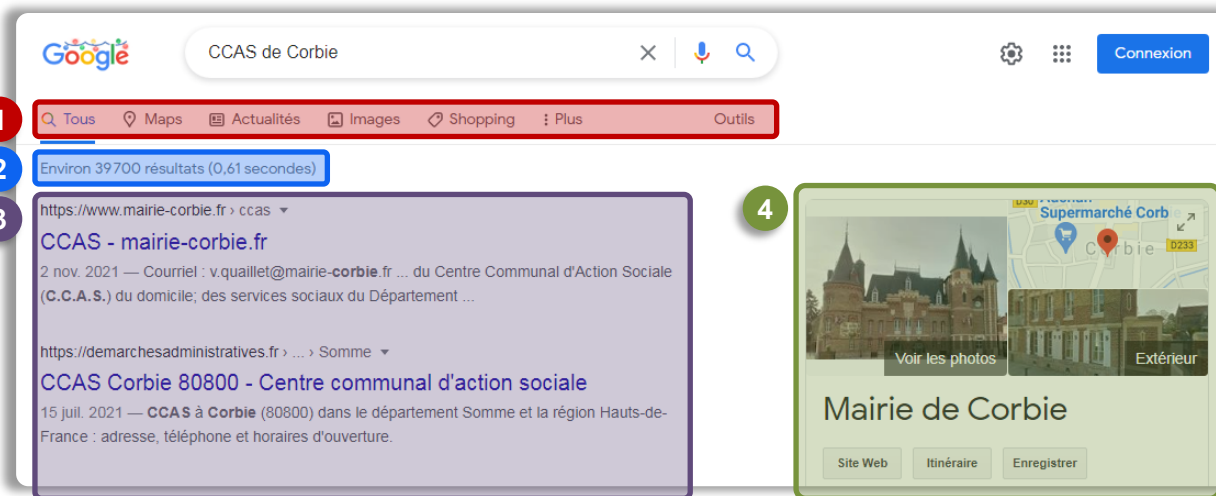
Google

CCAS de Corbie

Connexion

1
Tous Maps Actualités Images Shopping Plus Outils

2
Environ 39700 résultats (0,61 secondes)

3
https://www.mairie-corbie.fr › ccas
CCAS - mairie-corbie.fr
2 nov. 2021 — Courriel : v.quaillet@mairie-corbie.fr ... du Centre Communal d'Action Sociale (C.C.A.S.) du domicile; des services sociaux du Département ...

https://demarchesadministratives.fr › ... › Somme
CCAS Corbie 80800 - Centre communal d'action sociale
15 juil. 2021 — CCAS à Corbie (80800) dans le département Somme et la région Hauts-de-France : adresse, téléphone et horaires d'ouverture.

4
D30
Supermarché Corb
Corbie
D233
Voir les photos
Extérieur
Mairie de Corbie
Site Web
Itinéraire
Enregistrer